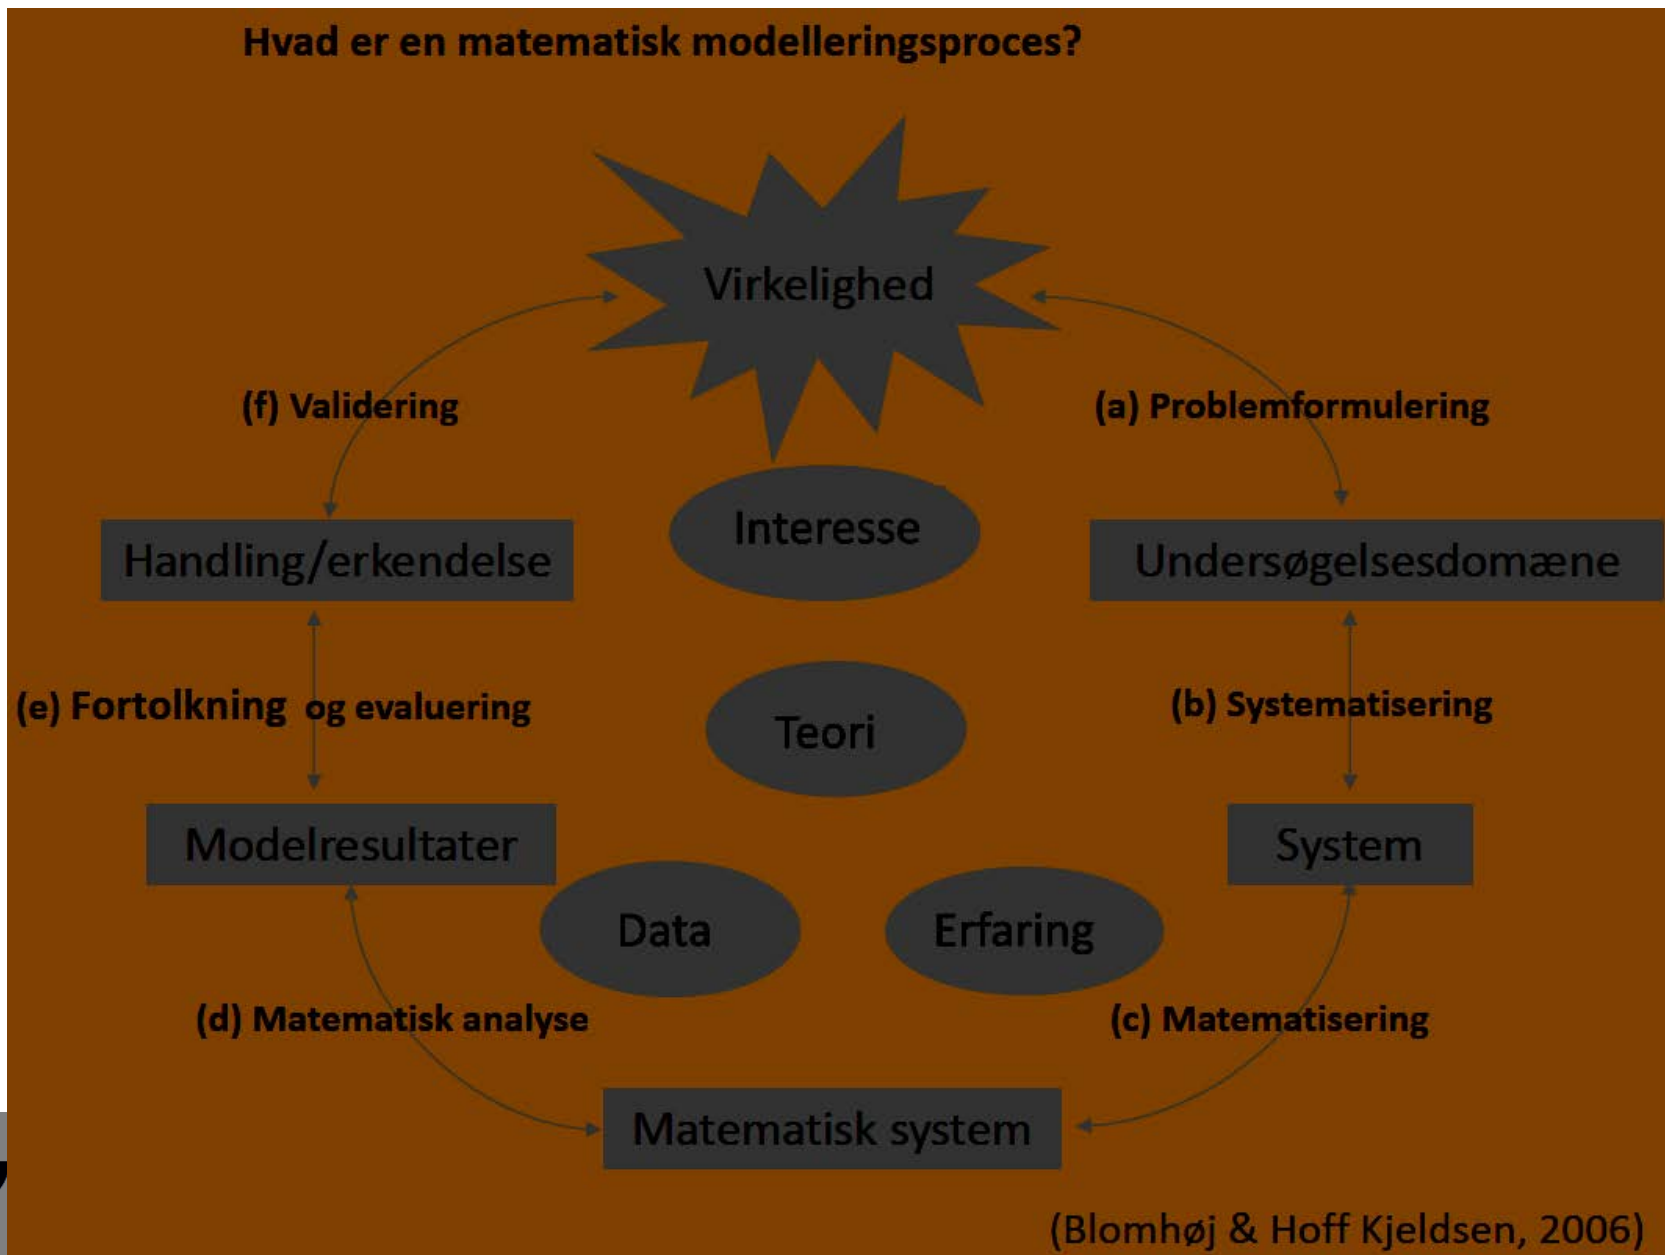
Hvad er en matematisk modelleringsproces?

Virkelighed

(f) Validering

(a) Problemformulering

Interesse

Handling/erkendelse

Undersøgelsesdomæne

(e) Fortolkning og evaluering

Teori

(b) Systematisering

Modelresultater

System

Data

Erfaring

(d) Matematisk analyse

(c) Matematisering

Matematisk system

(Blomhøj & Hoff Kjeldsen, 2006)